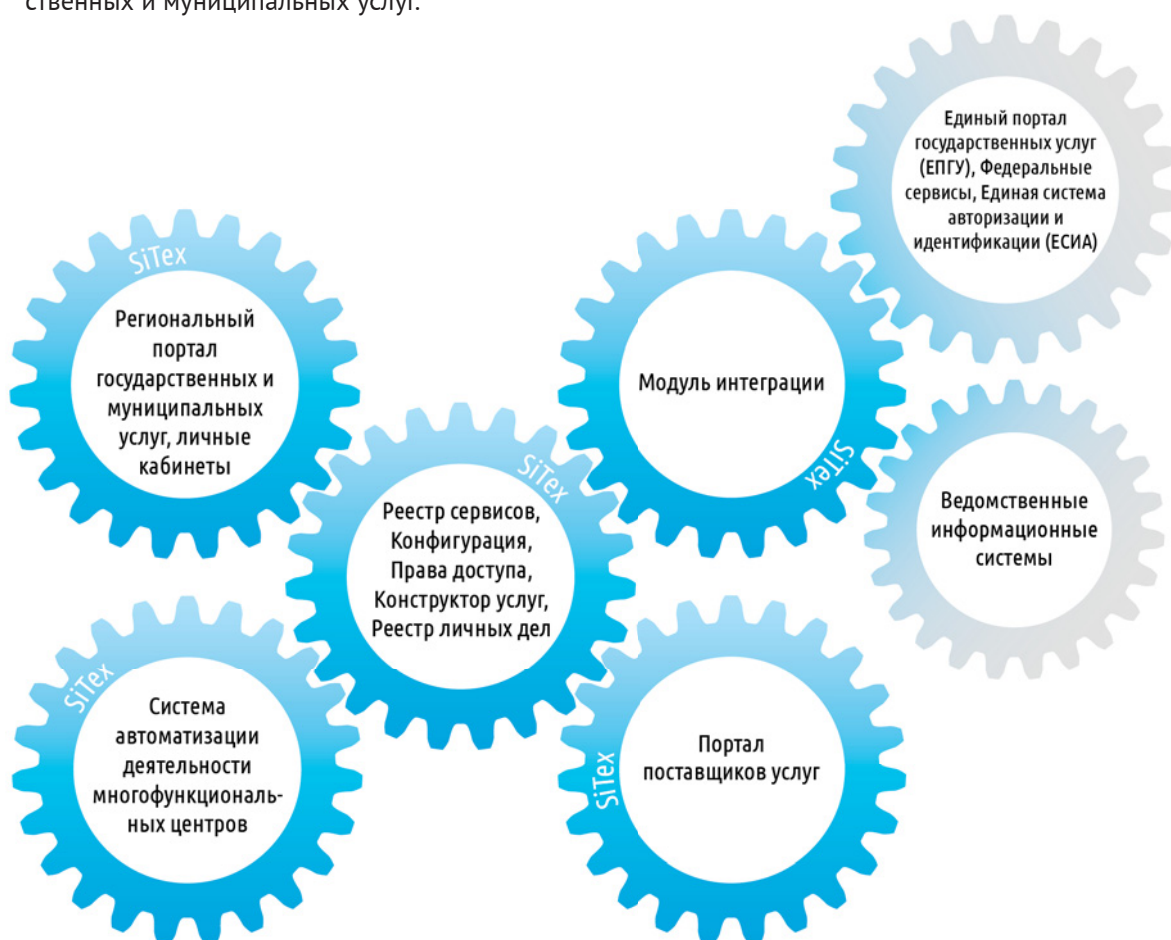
ственных и муниципальных услуг.

Единый портал государственных услуг (ЕПГУ), Федеральные сервисы, Единая система авторизации и идентификации (ЕСИА)

SiTex

Региональный портал государственных и муниципальных услуг, личные кабинеты

Модуль интеграции

SiTex

SiTex

Реестр сервисов, Конфигурация, Права доступа, Конструктор услуг, Реестр личных дел

Ведомственные информационные системы

SiTex

Система автоматизации деятельности многофункциональных центров

SiTex

Портал поставщиков услуг